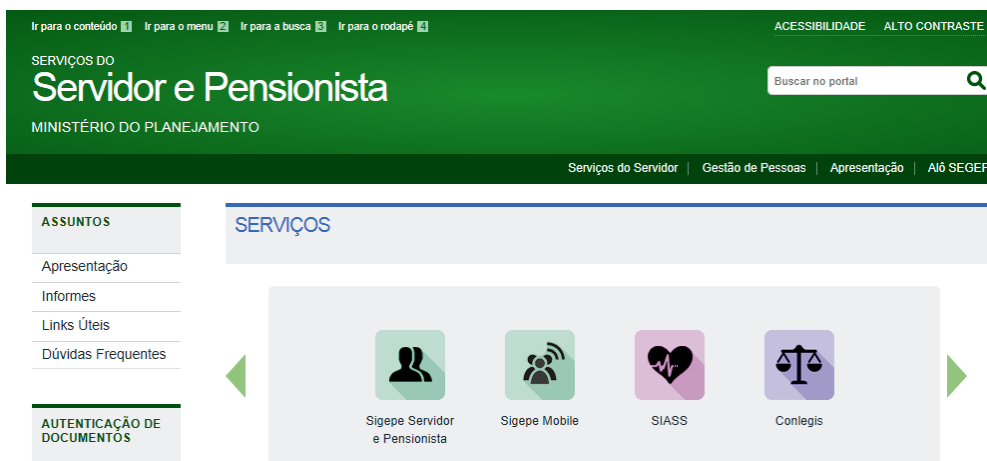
Ir para o conteúdo 1 Ir para o menu 2 Ir para a busca 3 Ir para o rodapé 4

ACESSIBILIDADE ALTO CONTRASTE

SERVIÇOS DO
Servidor e Pensionista
MINISTÉRIO DO PLANEJAMENTO

Buscar no portal

Serviços do Servidor | Gestão de Pessoas | Apresentação | Alô SEGEP

ASSUNTOS
Apresentação
Informes
Links Úteis
Dúvidas Frequentes

AUTENTICAÇÃO DE DOCUMENTOS

SERVIÇOS

Sigepe Servidor e Pensionista
Sigepe Mobile
SIASS
Conlegis